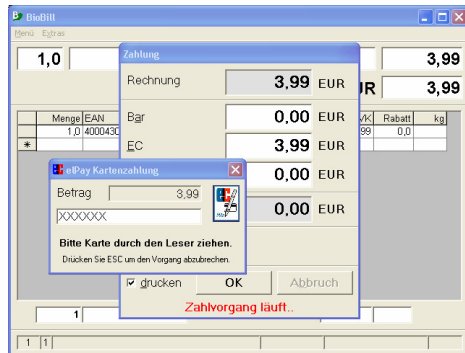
BioBill
Menü Extras
1,0
3,99
UR 3,99
Zahlung
Rechnung 3,99 EUR
Bar 0,00 EUR
EC 3,99 EUR
0,00 EUR
0,00 EUR
Menge EAN
1,0 400043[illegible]
VK Rabatt kg
99 0,0
*
elPay Kartenzahlung
Betrag 3,99
XXXXXX
Bitte Karte durch den Leser ziehen.
Drücken Sie ESC um den Vorgang abzubrechen.
drucken OK Abbruch
Zahlvorgang läuft..
1
1 1